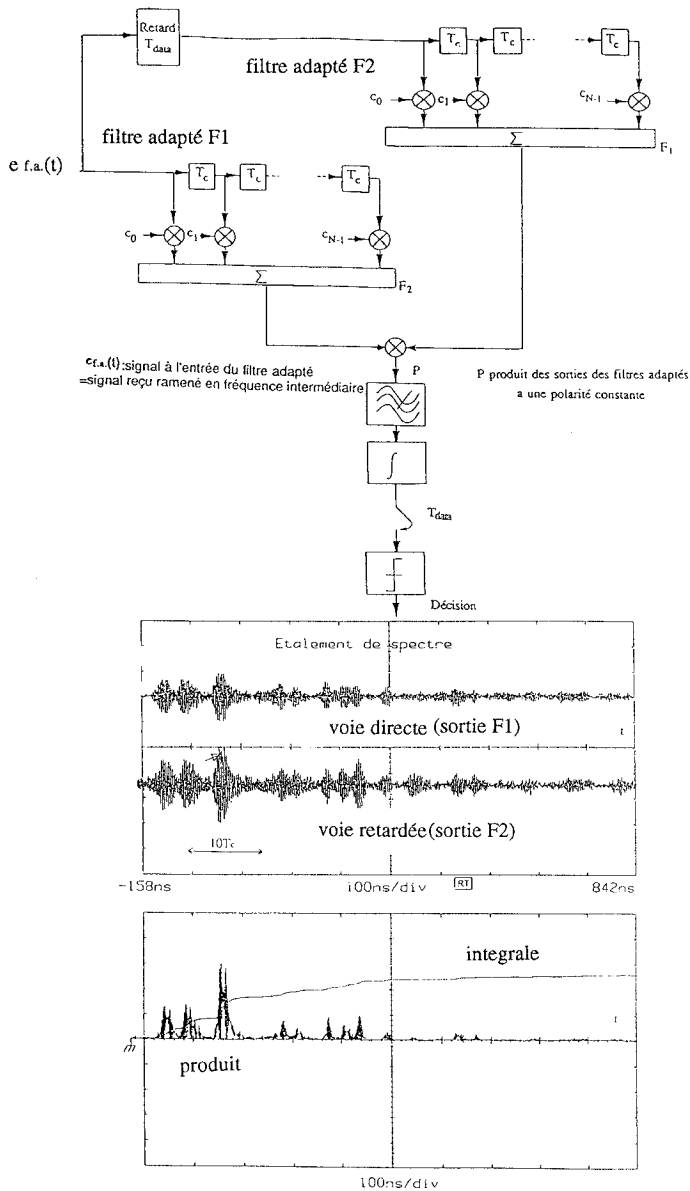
Retard $T_{data}$

$T_c$ $T_c$ $T_c$

filtre adapté F2

$c_0$ $c_1$ $c_{N-1}$

$\Sigma$

$F_1$

filtre adapté F1

e f.a.(t)

$T_c$ $T_c$ $T_c$

$c_0$ $c_1$ $c_{N-1}$

$\Sigma$

$F_2$

$e_{f.a.}(t)$:signal à l'entrée du filtre adapté =signal reçu ramené en fréquence intermédiaire

P

P produit des sorties des filtres adaptés a une polarité constante

$T_{data}$

Décision

Etalement de spectre

voie directe (sortie F1)

t

voie retardée(sortie F2)

10Tc

-158ns

100ns/div

RT

842ns

integrale

t

produit

100ns/div